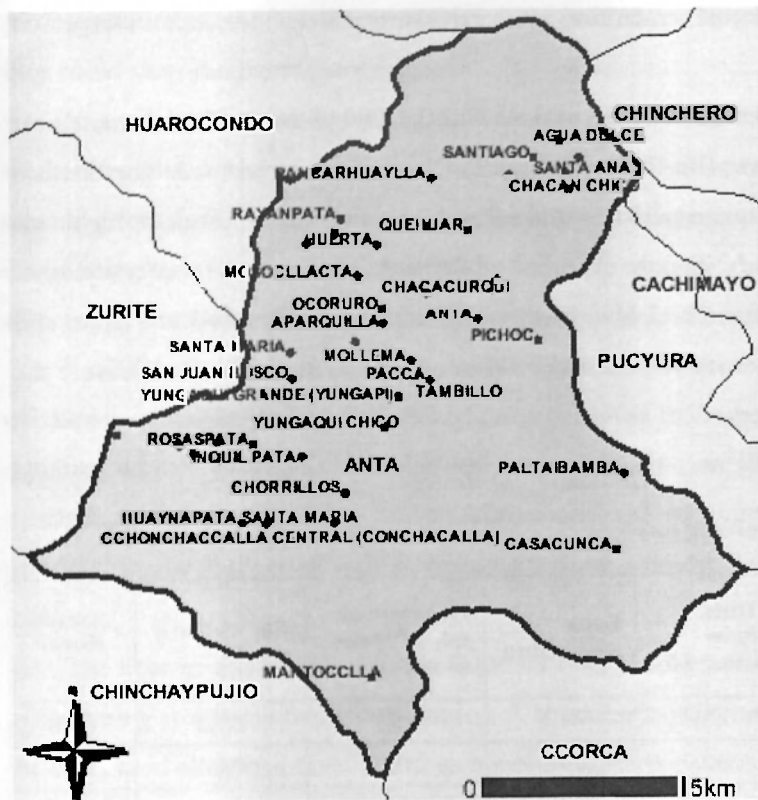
HUAROCONDO
CHINCHERO
AGUA DULCE
SANTIAGO
SANTA ANA
CHACAN CHICO
PANCARHUAYLLA
RAYANPATA
QUEHUAR
HUERTA
MOLLECLLACTA
CHACACURQUI
CACHIMAYO
ZURITE
OCORURO
APARQUILLA
ANTA
PICHOC
SANTA MARIA
MOLLEMA
PUCYURA
SAN JUAN BOSCO
PACCA
YUNGAQUI GRANDE (YUNGAPI)
TAMBILLO
YUNGAQUI CHICO
ROSASPATA
INQUILPATA
ANTA
PALTAIBAMBA
CHORRILLOS
HUAYNAPATA
SANTA MARIA
CCHONCHACCALLA CENTRAL (CONCHACALLA)
CASACUNCA
MANTOCCLLA
CHINCHAYPUJIO
CCORCA
0
5km